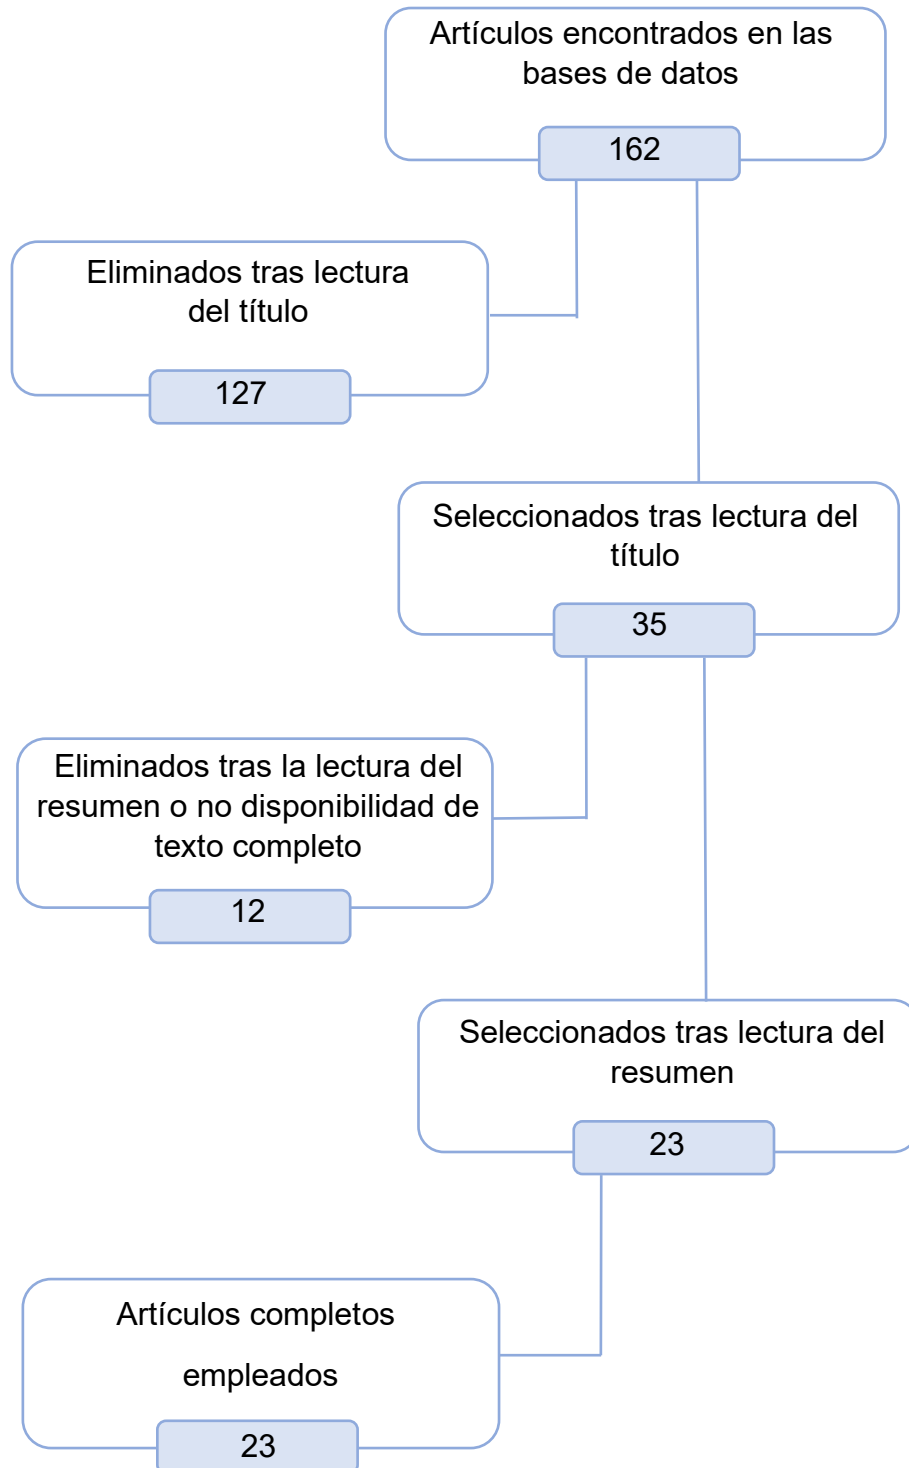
Artículos encontrados en las bases de datos

162

Eliminados tras lectura del título

127

Seleccionados tras lectura del título

35

Eliminados tras la lectura del resumen o no disponibilidad de texto completo

12

Seleccionados tras lectura del resumen

23

Artículos completos empleados

23